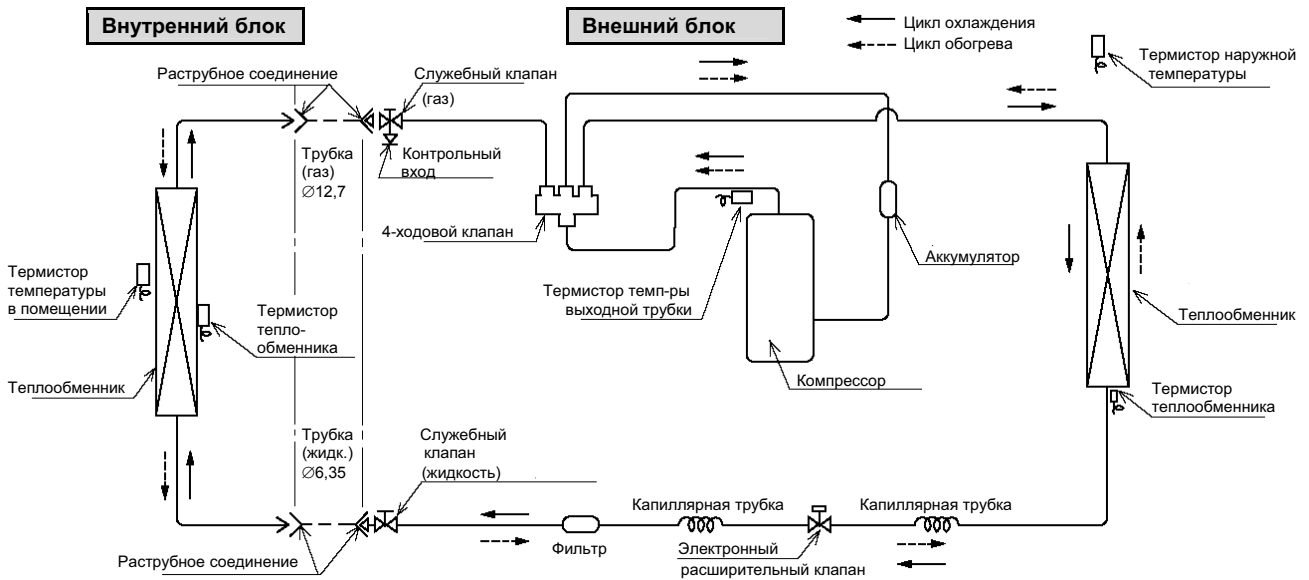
Внутренний блок

Внешний блок

Цикл охлаждения

Цикл обогрева

Термистор наружной температуры

Раструбное соединение

Служебный клапан (газ)

Контрольный вход

Трубка (газ) $\varnothing 12,7$

4-ходовой клапан

Аккумулятор

Термистор температуры в помещении

Термистор тепло-обменника

Термистор темп-ры выходной трубки

Теплообменник

Теплообменник

Компрессор

Термистор теплообменника

Трубка (жидк.) $\varnothing 6,35$

Служебный клапан (жидкость)

Капиллярная трубка

Капиллярная трубка

Фильтр

Электронный расширительный клапан

Раструбное соединение